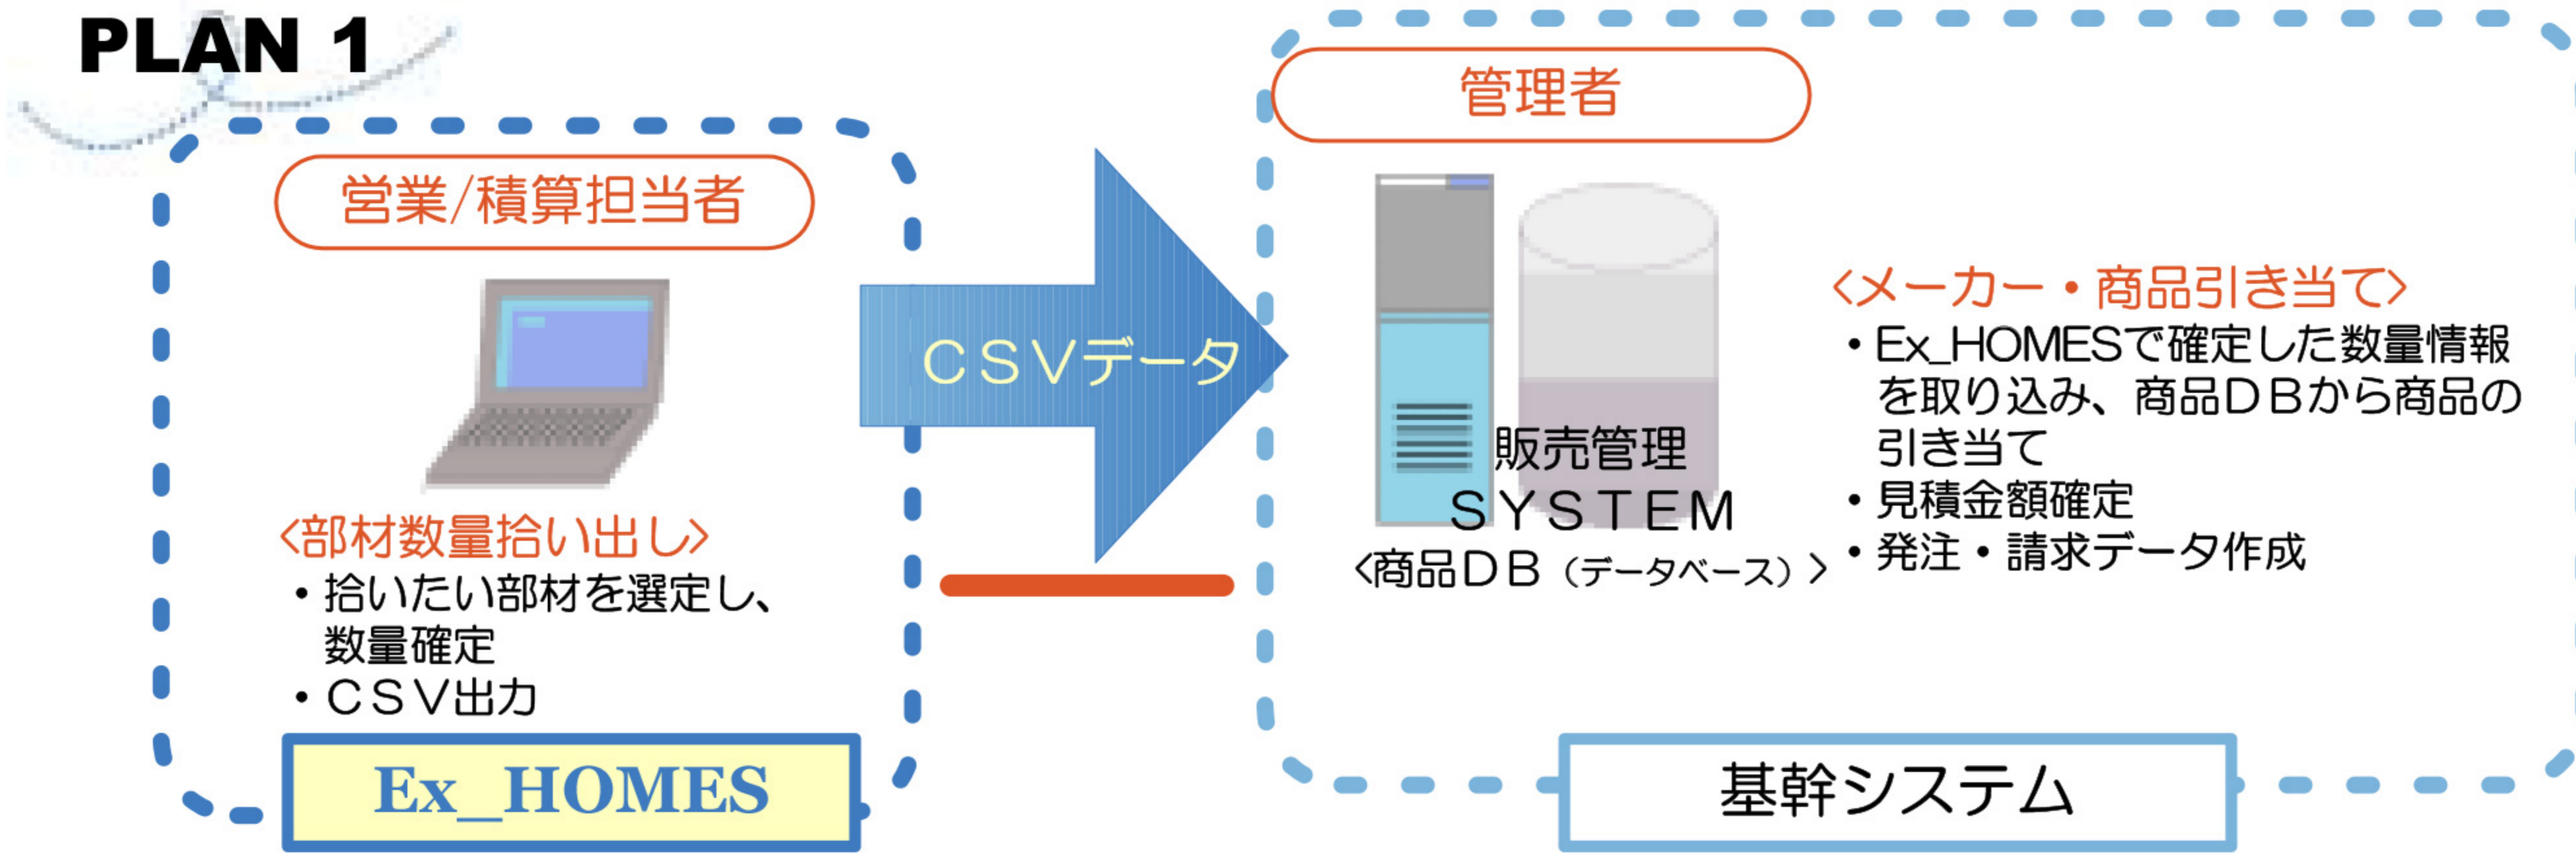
PLAN 1

営業/積算担当者

〈部材数量拾い出し〉
・拾いたい部材を選定し、数量確定
・CSV出力

Ex_HOMES

CSVデータ

管理者

販売管理 SYSTEM
〈商品DB（データベース）〉

〈メーカー・商品引き当て〉
・Ex_HOMESで確定した数量情報を取り込み、商品DBから商品の引き当て
・見積金額確定
・発注・請求データ作成

基幹システム